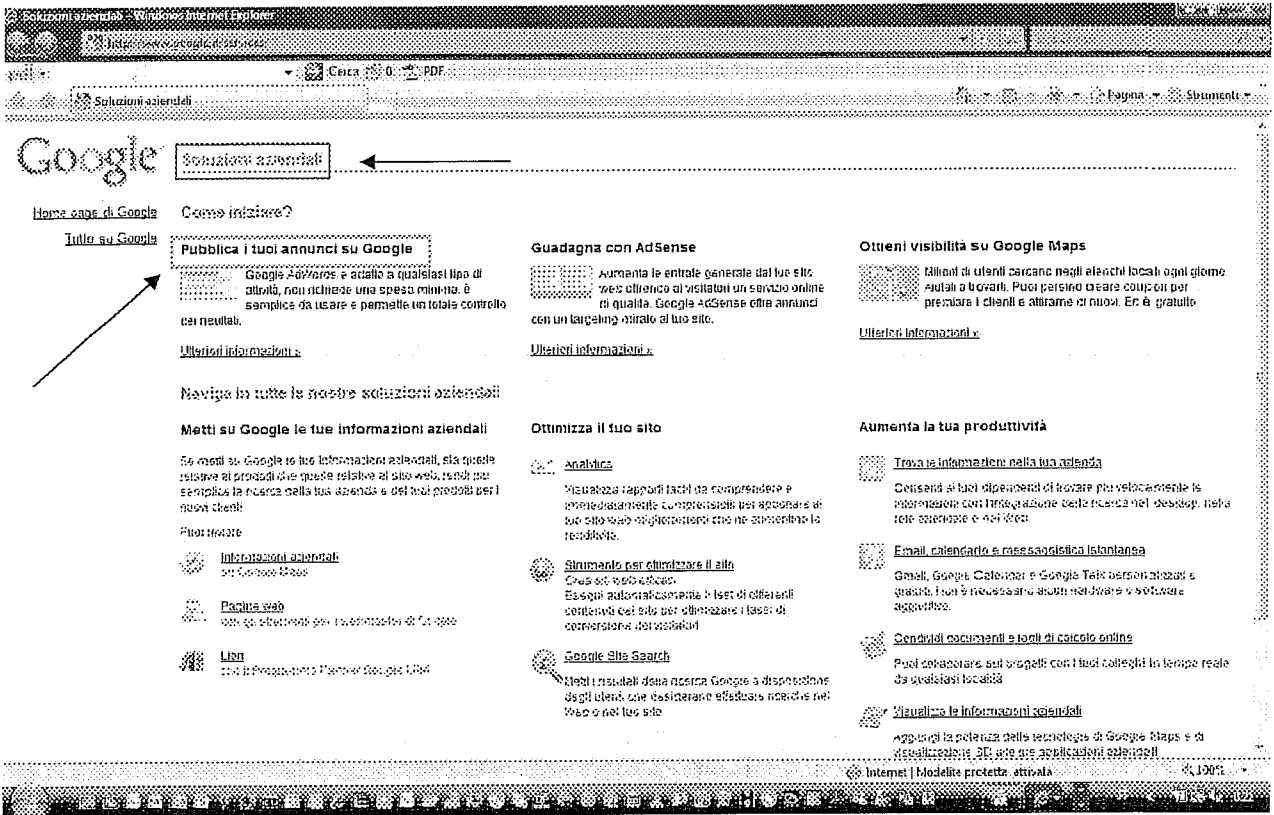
Soluzioni aziendali - Windows Internet Explorer

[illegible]

Cerca 0 PDF

Soluzioni aziendali

Pagina Strumenti

Google Soluzioni aziendali

Home page di Google

Tutto su Google

Come iniziare?

Pubblica i tuoi annunci su Google

Google AdWords è adatto a qualsiasi tipo di attività, non richiede una spesa minima, è semplice da usare e permette un totale controllo dei risultati.

Ulteriori informazioni »

Guadagna con AdSense

Aumenta le entrate generate dal tuo sito web offrendo ai visitatori un servizio online di qualità. Google AdSense offre annunci con un targeting mirato al tuo sito.

Ulteriori informazioni »

Ottieni visibilità su Google Maps

Milioni di utenti cercano negli elenchi locali ogni giorno. Aiutali a trovarti. Puoi persino creare coupon per premiare i clienti e attirarne di nuovi. Ed è gratuito.

Ulteriori informazioni »

Naviga in tutte le nostre soluzioni aziendali

Metti su Google le tue informazioni aziendali

Se metti su Google le tue informazioni aziendali, sia quelle relative ai prodotti che quelle relative al sito web, rendi più semplice la ricerca della tua azienda e dei tuoi prodotti per i nuovi clienti.

Puoi inviare

Informazioni aziendali
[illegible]

Pagina web
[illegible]

Liste
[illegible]

Ottimizza il tuo sito

Analytics

Visualizza rapporti facili da comprendere e immediatamente comprensibili per apportare al tuo sito web miglioramenti che ne aumentino la redditività.

Strumento per ottimizzare il sito
Crea siti web efficaci.
Esegui automaticamente i test di differenti contenuti del sito per ottimizzare i tassi di conversione dei visitatori.

Google Site Search

Metti i risultati della ricerca Google a disposizione degli utenti che desiderano effettuare ricerche nel Web o nel tuo sito

Aumenta la tua produttività

Trova le informazioni nella tua azienda

Consenti ai tuoi dipendenti di trovare più velocemente le informazioni con l'integrazione della ricerca nel desktop, nella rete aziendale e nel Web.

Email, calendario e messaggistica istantanea

Gmail, Google Calendar e Google Talk personalizzati e gratuiti. Non è necessario alcun hardware o software aggiuntivo.

Condividi documenti e fogli di calcolo online

Puoi collaborare sui progetti con i tuoi colleghi in tempo reale da qualsiasi località.

Visualizza le informazioni aziendali

Aggiungi la potenza della tecnologia di Google Maps e di visualizzazione 3D alle tue applicazioni aziendali.

Internet | Modalità protetta: attivata

100%